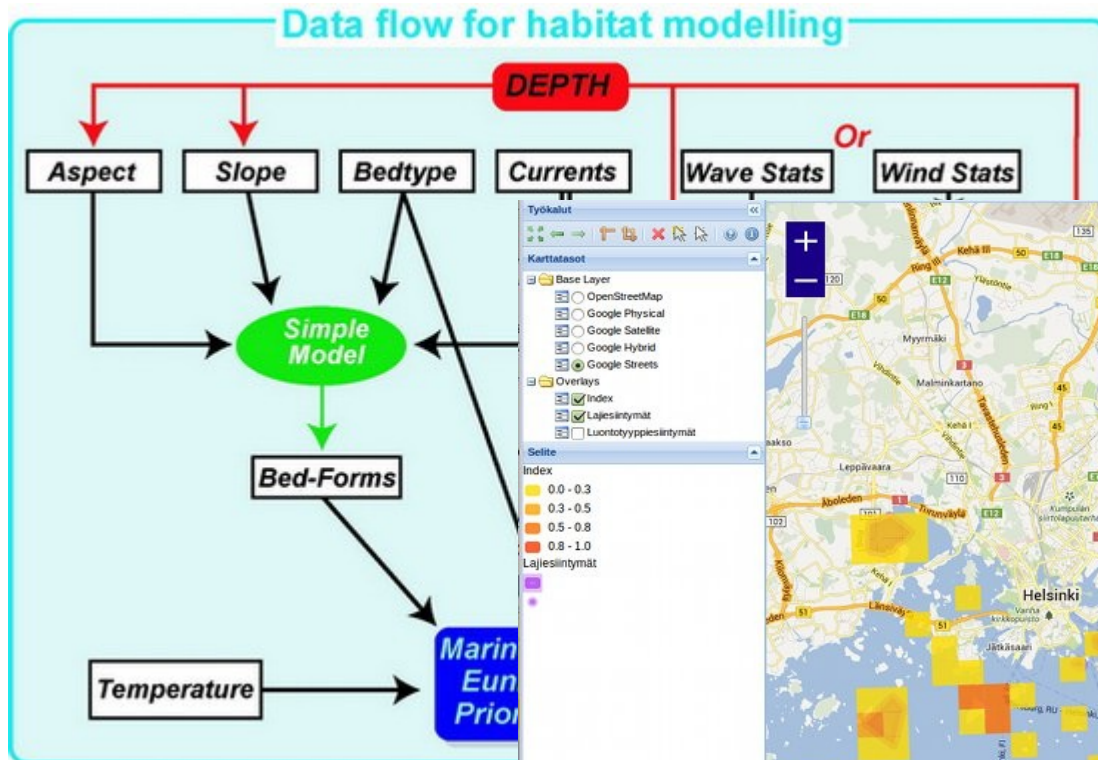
Data flow for habitat modelling

DEPTH

Or

Aspect

Slope

Bedtype

Currents

Wave Stats

Wind Stats

Simple Model

Bed-Forms

Temperature

Marin
Eun
Prior

Työkalut

Karttatasot

Base Layer

OpenStreetMap

Google Physical

Google Satellite

Google Hybrid

Google Streets

Overlays

Index

Lajiesiintymät

Luontotyyppiesiintymät

Selite

Index

0.0 - 0.3

0.3 - 0.5

0.5 - 0.8

0.8 - 1.0

Lajiesiintymät

+

−

Kehä III

Ring III

Myyrmäki

Malminkartano

Kehä I

Leppävaara

Aboleden

Turunväylä

Länsiväylä

Helsinki

Vanha kirkkopuisto

Jätkäsaari

Vihdintie

Tuusulanväylä

Ring I

Vantaa

Kumpulan siirtolapuutarha

135

E18

50

E12

3

45

1

110

102

51

4

aakso